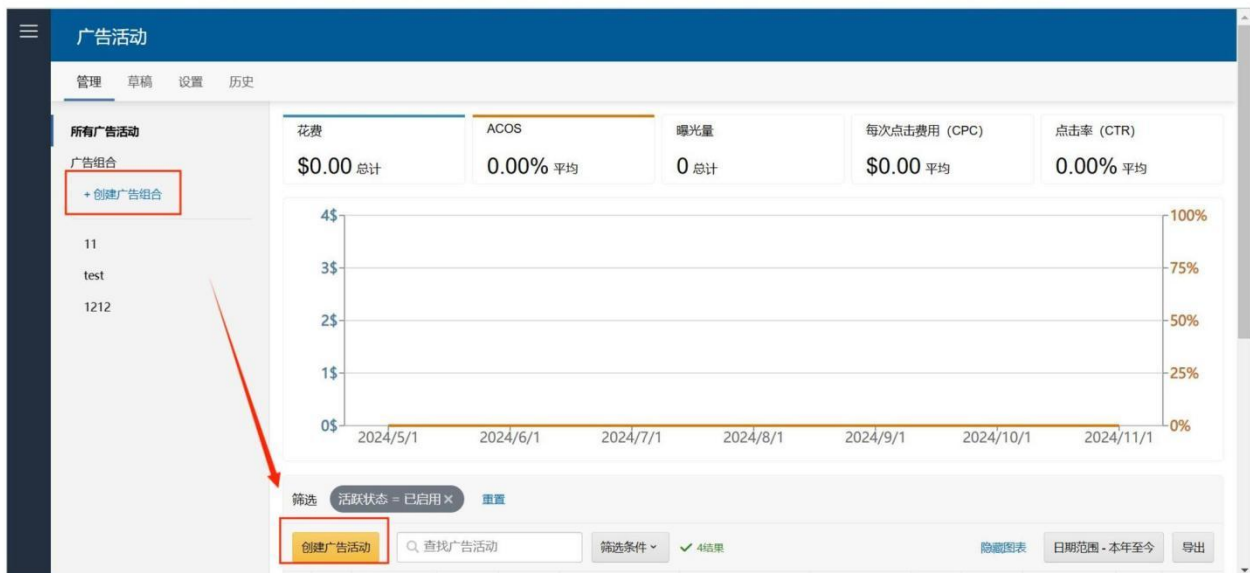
广告活动

管理 草稿 设置 历史

所有广告活动
广告组合
+ 创建广告组合
11
test
1212

花费
$0.00 总计

ACOS
0.00% 平均

曝光量
0 总计

每次点击费用 (CPC)
$0.00 平均

点击率 (CTR)
0.00% 平均

4$
3$
2$
1$
0$

100%
75%
50%
25%
0%

2024/5/1 2024/6/1 2024/7/1 2024/8/1 2024/9/1 2024/10/1 2024/11/1

筛选 活跃状态 = 已启用 × 重置

创建广告活动 查找广告活动 筛选条件 ✓ 4结果 隐藏图表 日期范围 - 本年至今 导出